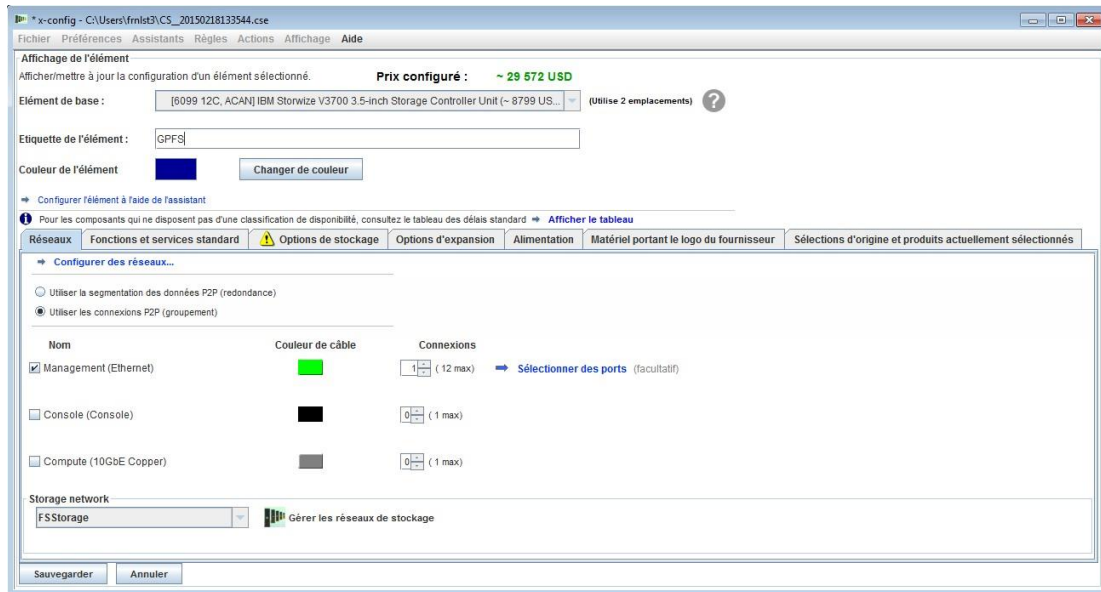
* x-config - C:\Users\frnlst3\CS_20150218133544.cse

Fichier Préférences Assistants Règles Actions Affichage Aide

Affichage de l'élément

Afficher/mettre à jour la configuration d'un élément sélectionné.

Prix configuré : ~ 29 572 USD

Elément de base : [6099 12C, ACAN] IBM Storwize V3700 3.5-inch Storage Controller Unit (~ 8799 US... (Utilise 2 emplacements) ?

Etiquette de l'élément : GPFS

Couleur de l'élément

Changer de couleur

Configurer l'élément à l'aide de l'assistant

Pour les composants qui ne disposent pas d'une classification de disponibilité, consultez le tableau des délais standard Afficher le tableau

Réseaux | Fonctions et services standard | Options de stockage | Options d'expansion | Alimentation | Matériel portant le logo du fournisseur | Sélections d'origine et produits actuellement sélectionnés

Configurer des réseaux...

Utiliser la segmentation des données P2P (redondance)

Utiliser les connexions P2P (groupement)

| Nom | Couleur de câble | Connexions |
|---|---|---|
| Management (Ethernet) | | 1 ( 12 max) Sélectionner des ports (facultatif) |
| Console (Console) | | 0 ( 1 max) |
| Compute (10GbE Copper) | | 0 ( 1 max) |

Storage network

FSStorage

Gérer les réseaux de stockage

Sauvegarder Annuler